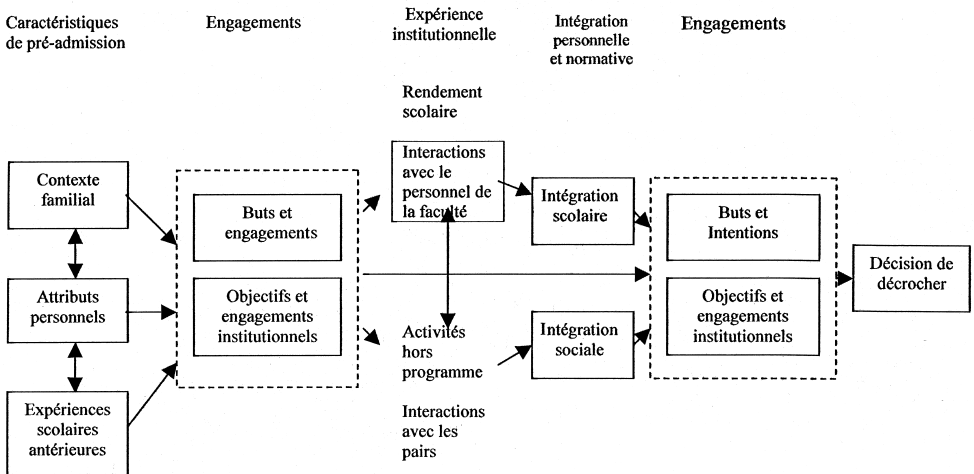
Caractéristiques de pré-admission

Engagements

Expérience institutionnelle

Intégration personnelle et normative

Engagements

Rendement scolaire

Contexte familial

Buts et engagements

Interactions avec le personnel de la faculté

Intégration scolaire

Buts et Intentions

Décision de décrocher

Attributs personnels

Objectifs et engagements institutionnels

Activités hors programme

Intégration sociale

Objectifs et engagements institutionnels

Expériences scolaires antérieures

Interactions avec les pairs